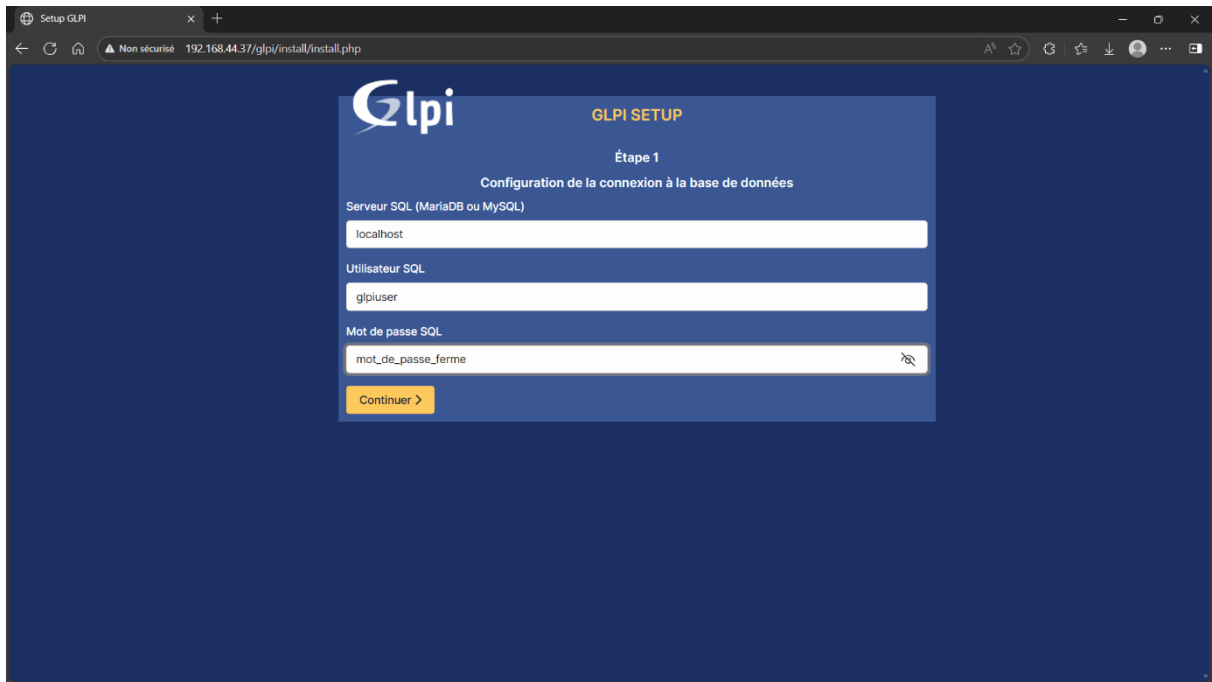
Setup GLPI

Non sécurisé 192.168.44.37/glpi/install/install.php

Glpi

GLPI SETUP

Étape 1

Configuration de la connexion à la base de données

Serveur SQL (MariaDB ou MySQL)

localhost

Utilisateur SQL

glpiuser

Mot de passe SQL

mot_de_passe_ferme

Continuer